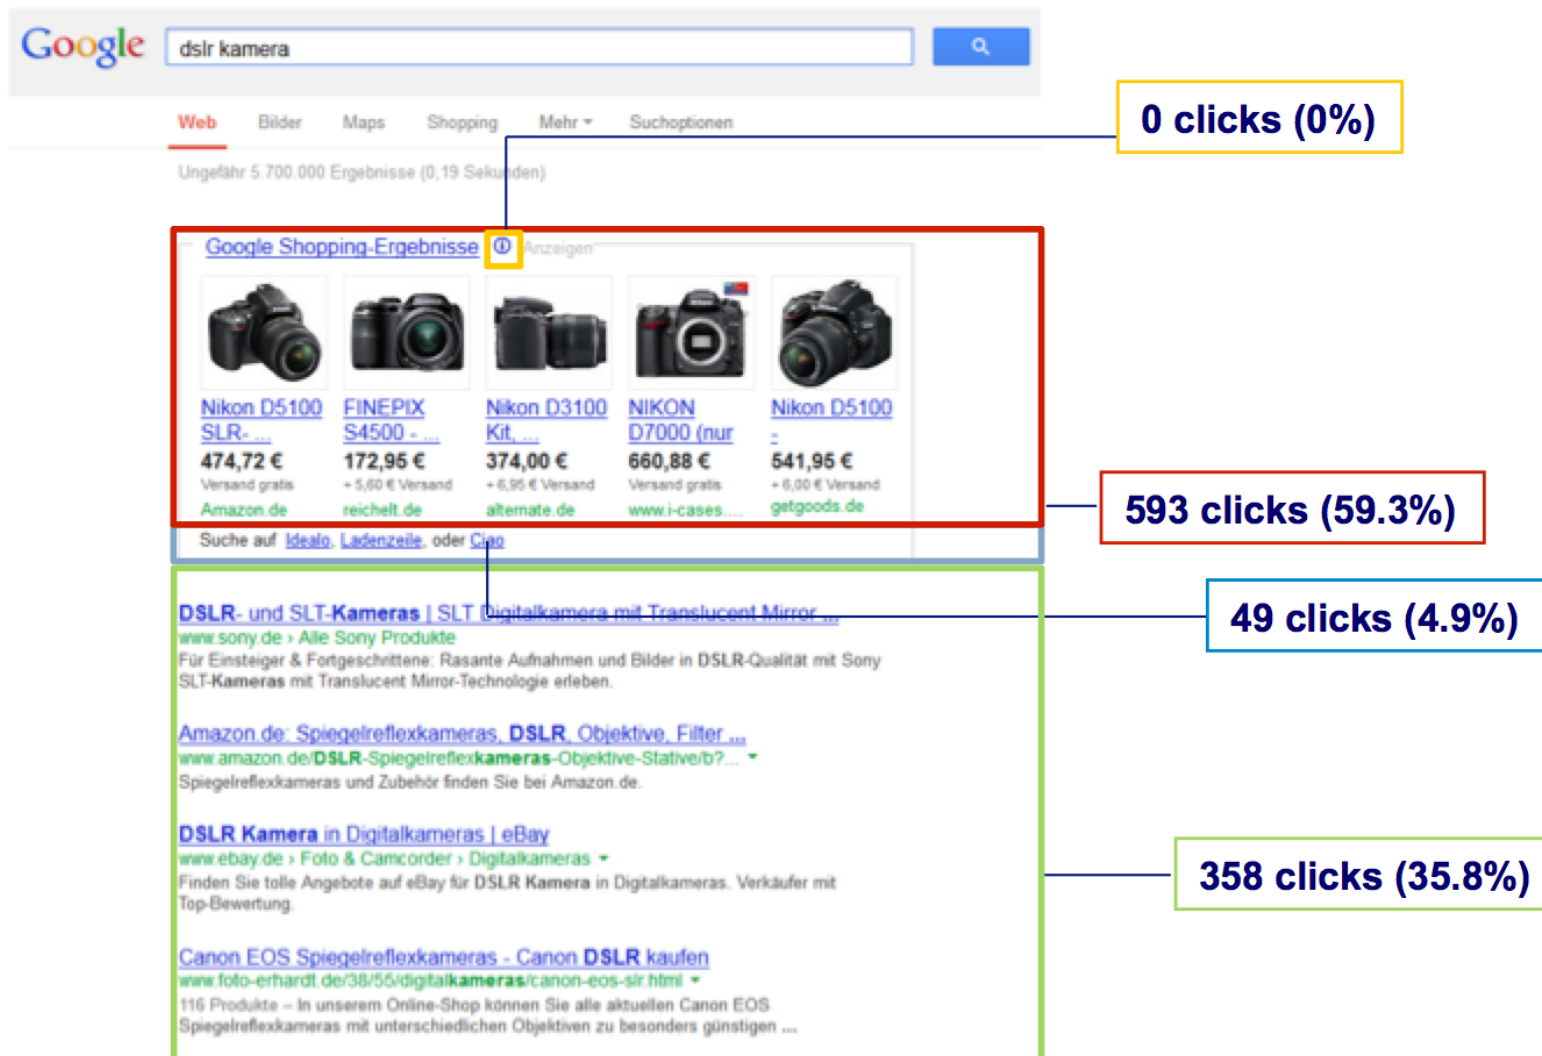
Google

dslr kamera

Web Bilder Maps Shopping Mehr Suchoptionen

Ungefähr 5.700.000 Ergebnisse (0,19 Sekunden)

0 clicks (0%)

Google Shopping-Ergebnisse ⓘ Anzeigen

Nikon D5100 SLR- ...
474,72 €
Versand gratis
Amazon.de

FINEPIX S4500 - ...
172,95 €
+ 5,60 € Versand
reichelt.de

Nikon D3100 Kit, ...
374,00 €
+ 6,95 € Versand
alternate.de

NIKON D7000 (nur
660,88 €
Versand gratis
www.i-cases....

Nikon D5100 -
541,95 €
+ 6,00 € Versand
getgoods.de

593 clicks (59.3%)

Suche auf Idealo, Ladenzeile, oder Ciao

49 clicks (4.9%)

DSLR- und SLT-Kameras | SLT Digitalkamera mit Translucent Mirror ...
www.sony.de › Alle Sony Produkte
Für Einsteiger & Fortgeschrittene: Rasante Aufnahmen und Bilder in DSLR-Qualität mit Sony SLT-Kameras mit Translucent Mirror-Technologie erleben.

Amazon.de: Spiegelreflexkameras, DSLR, Objektive, Filter ...
www.amazon.de/DSLR-Spiegelreflexkameras-Objektive-Stative/b?...
Spiegelreflexkameras und Zubehör finden Sie bei Amazon.de.

DSLR Kamera in Digitalkameras | eBay
www.ebay.de › Foto & Camcorder › Digitalkameras
Finden Sie tolle Angebote auf eBay für DSLR Kamera in Digitalkameras. Verkäufer mit Top-Bewertung.

358 clicks (35.8%)

Canon EOS Spiegelreflexkameras - Canon DSLR kaufen
www.foto-erhardt.de/38/55/digitalkameras/canon-eos-slr.html
116 Produkte – In unserem Online-Shop können Sie alle aktuellen Canon EOS Spiegelreflexkameras mit unterschiedlichen Objektiven zu besonders günstigen ...